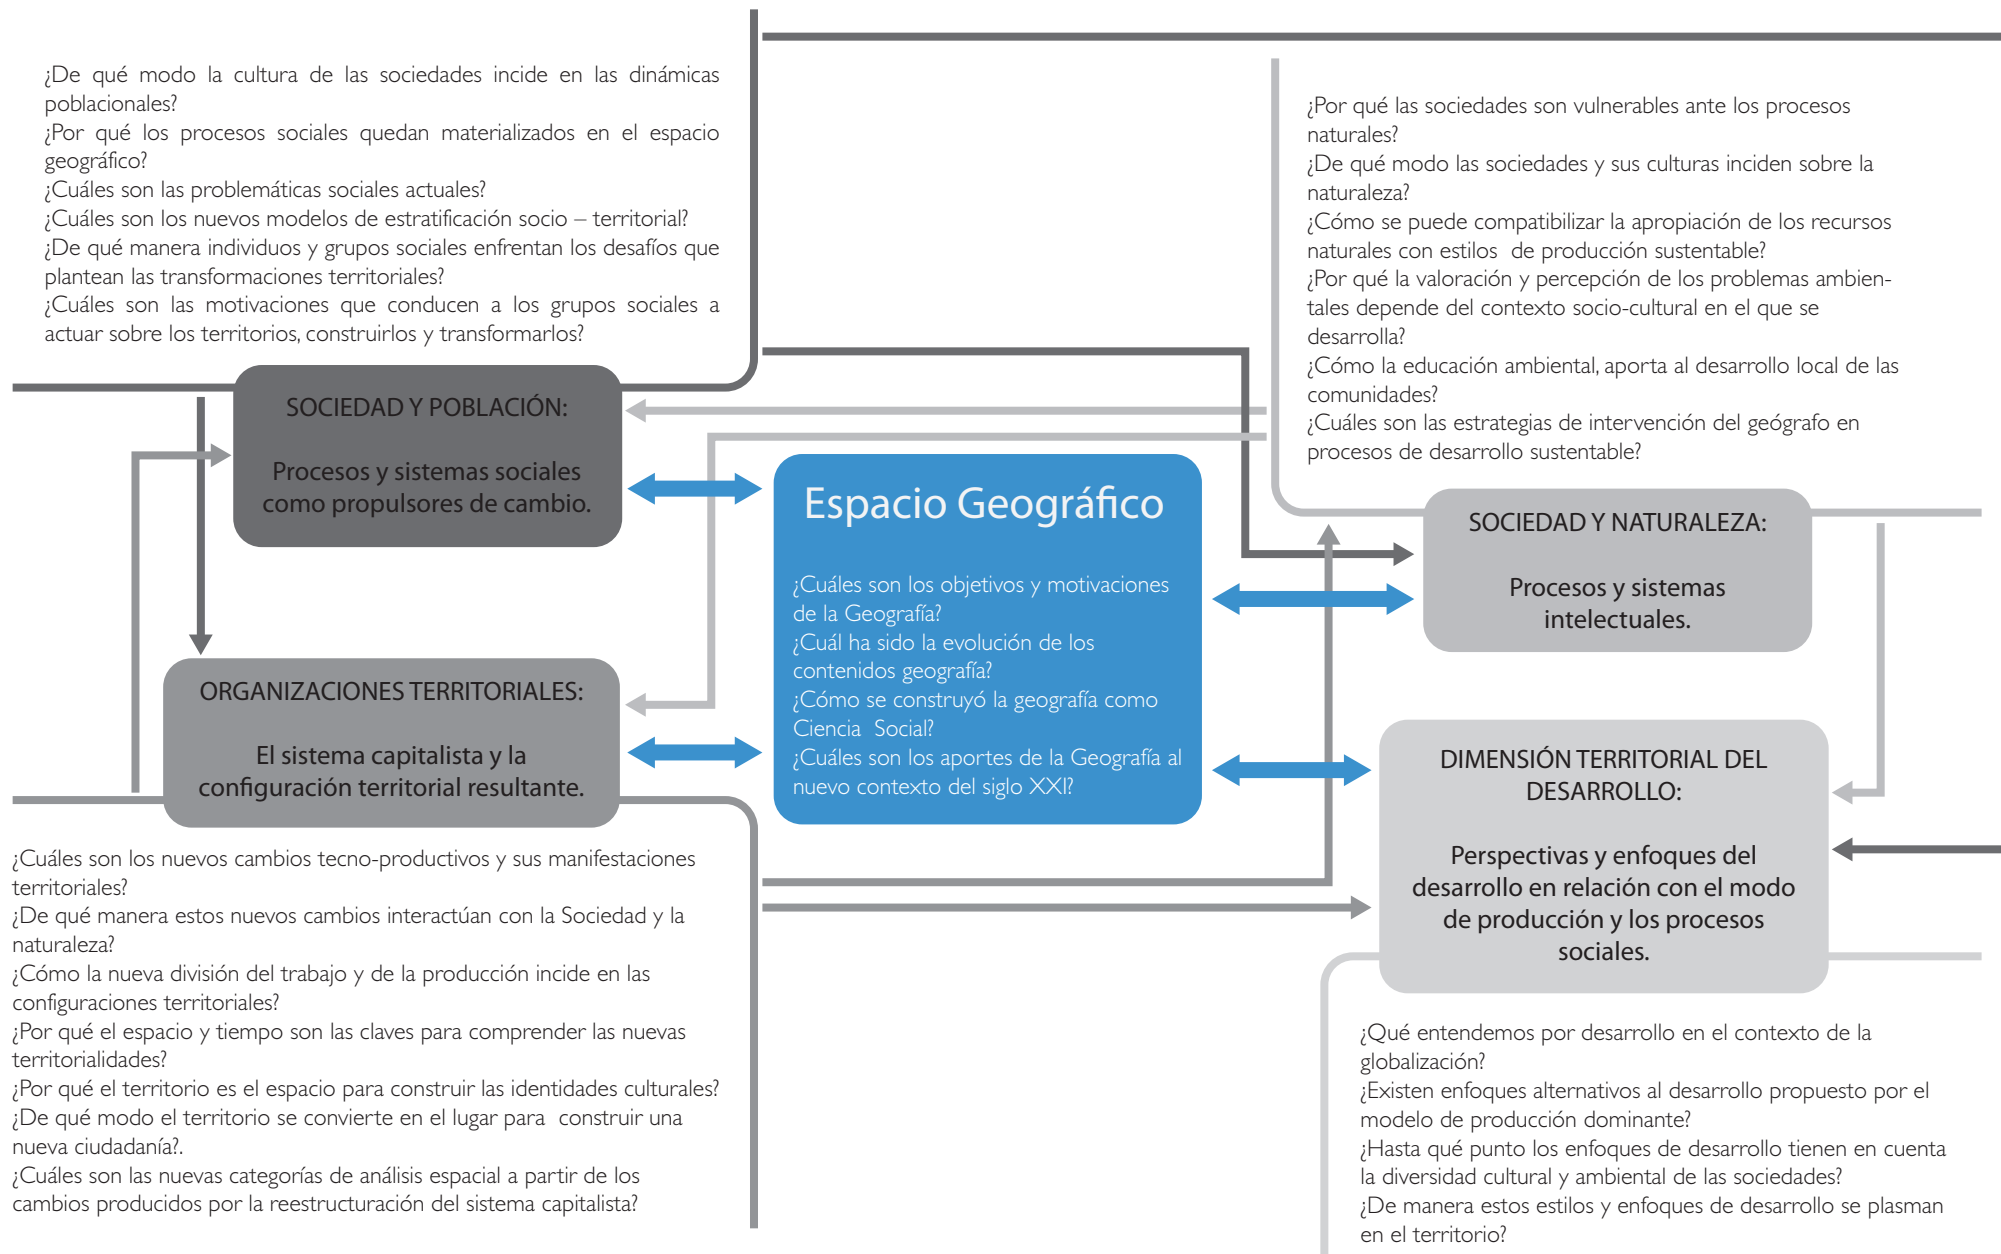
¿De qué modo la cultura de las sociedades incide en las dinámicas poblacionales?
¿Por qué los procesos sociales quedan materializados en el espacio geográfico?
¿Cuáles son las problemáticas sociales actuales?
¿Cuáles son los nuevos modelos de estratificación socio – territorial?
¿De qué manera individuos y grupos sociales enfrentan los desafíos que plantean las transformaciones territoriales?
¿Cuáles son las motivaciones que conducen a los grupos sociales a actuar sobre los territorios, construirlos y transformarlos?

¿Por qué las sociedades son vulnerables ante los procesos naturales?
¿De qué modo las sociedades y sus culturas inciden sobre la naturaleza?
¿Cómo se puede compatibilizar la apropiación de los recursos naturales con estilos de producción sustentable?
¿Por qué la valoración y percepción de los problemas ambientales depende del contexto socio-cultural en el que se desarrolla?
¿Cómo la educación ambiental, aporta al desarrollo local de las comunidades?
¿Cuáles son las estrategias de intervención del geógrafo en procesos de desarrollo sustentable?

SOCIEDAD Y POBLACIÓN:

Procesos y sistemas sociales como propulsores de cambio.

Espacio Geográfico

¿Cuáles son los objetivos y motivaciones de la Geografía?
¿Cuál ha sido la evolución de los contenidos geografía?
¿Cómo se construyó la geografía como Ciencia Social?
¿Cuáles son los aportes de la Geografía al nuevo contexto del siglo XXI?

SOCIEDAD Y NATURALEZA:

Procesos y sistemas intelectuales.

ORGANIZACIONES TERRITORIALES:

El sistema capitalista y la configuración territorial resultante.

DIMENSIÓN TERRITORIAL DEL DESARROLLO:

Perspectivas y enfoques del desarrollo en relación con el modo de producción y los procesos sociales.

¿Cuáles son los nuevos cambios tecno-productivos y sus manifestaciones territoriales?
¿De qué manera estos nuevos cambios interactúan con la Sociedad y la naturaleza?
¿Cómo la nueva división del trabajo y de la producción incide en las configuraciones territoriales?
¿Por qué el espacio y tiempo son las claves para comprender las nuevas territorialidades?
¿Por qué el territorio es el espacio para construir las identidades culturales?
¿De qué modo el territorio se convierte en el lugar para construir una nueva ciudadanía?.
¿Cuáles son las nuevas categorías de análisis espacial a partir de los cambios producidos por la reestructuración del sistema capitalista?

¿Qué entendemos por desarrollo en el contexto de la globalización?
¿Existen enfoques alternativos al desarrollo propuesto por el modelo de producción dominante?
¿Hasta qué punto los enfoques de desarrollo tienen en cuenta la diversidad cultural y ambiental de las sociedades?
¿De manera estos estilos y enfoques de desarrollo se plasman en el territorio?